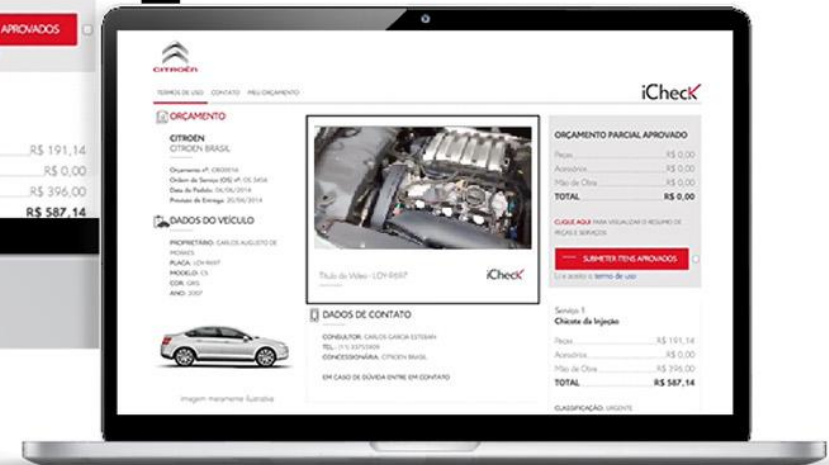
APROVADOS

R$ 191,14
R$ 0,00
R$ 396,00
R$ 587,14

CITROËN

TERMOS DE USO CONTATO MEU ORÇAMENTO

iCheck

ORÇAMENTO

CITROEN
CITROEN BRASIL

Orçamento nº: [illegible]
Ordem de Serviço (OS) nº: OS 3456
Data do Pedido: 06/06/2014
Previsão de Entrega: 20/06/2014

DADOS DO VEÍCULO

PROPRIETÁRIO: CARLOS AUGUSTO DE MORAES
PLACA: LOY-R697
MODELO: C5
COR: CINS
ANO: 2007

Imagem meramente ilustrativa

Título do Vídeo - LOY-R697

iCheck

DADOS DE CONTATO

CONSULTOR: CARLOS GARCIA ESTEBAN
TEL: (11) 33755809
CONCESSIONÁRIA: CITROEN BRASIL

EM CASO DE DÚVIDA ENTRE EM CONTATO

ORÇAMENTO PARCIAL APROVADO

Peças R$ 0,00
Acessórios R$ 0,00
Mão de Obra R$ 0,00
TOTAL R$ 0,00

CLIQUE AQUI PARA VISUALIZAR O RESUMO DE PEÇAS E SERVIÇOS

SUBMETER ITENS APROVADOS

Li e aceito o termo de uso

Serviço 1
Chicote da Injeção

Peças R$ 191,14
Acessórios R$ 0,00
Mão de Obra R$ 396,00
TOTAL R$ 587,14

CLASSIFICAÇÃO: URGENTE